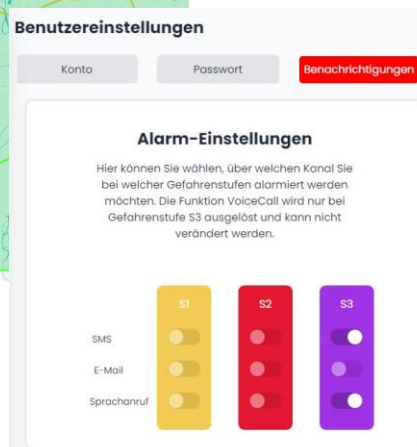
Benutzereinstellungen

Konto

Passwort

Benachrichtigungen

Alarm-Einstellungen

Hier können Sie wählen, über welchen Kanal Sie bei welcher Gefahrenstufen alarmiert werden möchten. Die Funktion VoiceCall wird nur bei Gefahrenstufe S3 ausgelöst und kann nicht verändert werden.

| | S1 | S2 | S3 |
|---|---|---|---|
| SMS | | | |
| E-Mail | | | |
| Sprachanruf | | | |